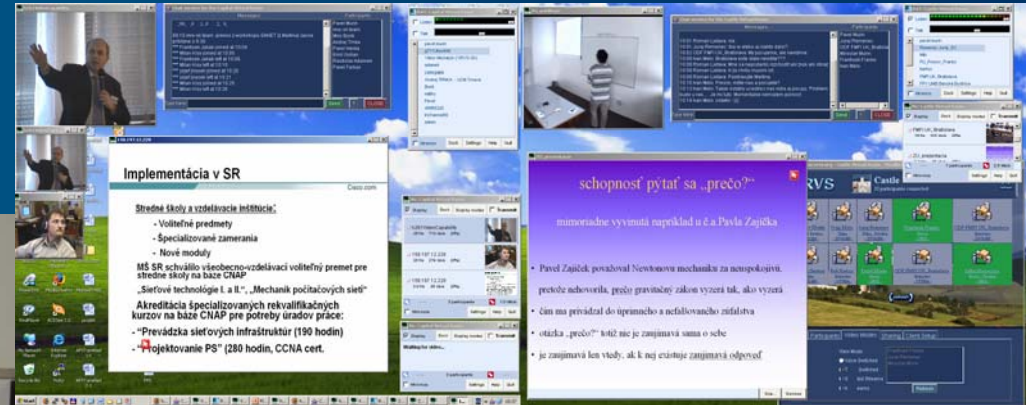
Implementácia v SR

Cisco.com

Stredné školy a vzdelávacie inštitúcie:

- Voliteľné predmety
- Špecializované zamerania
- Nové moduly

MŠ SR schválilo všeobecno-vzdelávací voliteľný premet pre stredné školy na báze CNAP

„Sieťové technológie I. a II.", „Mechanik počítačových sietí"

Akreditácia špecializovaných rekvalifikačných kurzov na báze CNAP pre potreby úradov práce:

- "Prevádzka sieťových infraštruktúr (190 hodín)
- "Projektovanie PS" (280 hodín, CCNA cert.

schopnosť pýtať sa „prečo?"

mimoriadne vyvinutá napríklad u č. a Pavla Zajíčka

• Pavel Zajíček považoval Newtonovu mechaniku za neuspokojivú, pretože nehovorila, prečo gravitačný zákon vyzerá tak, ako vyzerá

• čím ma privádzal do úprimného a nefalšovaného zúfalstva

• otázka „prečo?" totiž nie je zaujímavá sama o sebe

• je zaujímavá len vtedy, ak k nej existuje zaujímavá odpoveď

Castle

Send
Settings
Help
Quit
Close
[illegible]